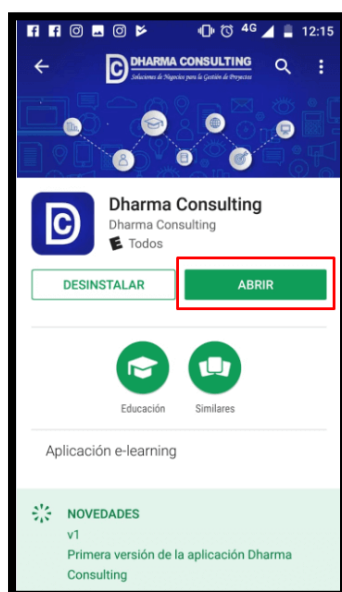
4G 12:15

DHARMA CONSULTING
Soluciones de Negocios para la Gestión de Proyectos

Dharma Consulting
Dharma Consulting
E Todos

DESINSTALAR
ABRIR

Educación
Similares

Aplicación e-learning

NOVEDADES
v1
Primera versión de la aplicación Dharma Consulting